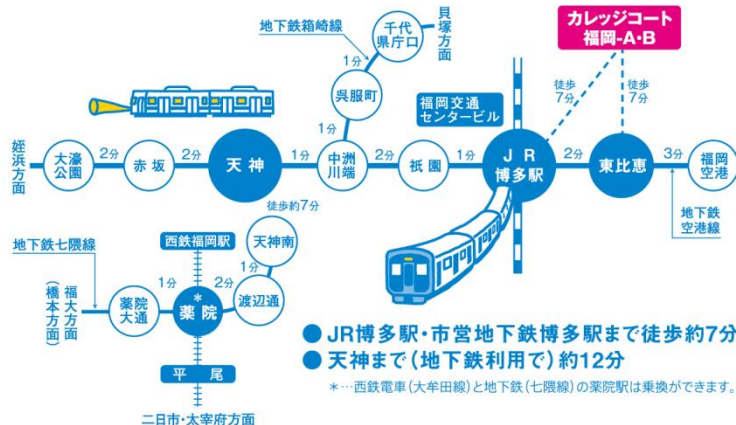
地下鉄箱崎線

千代県庁口

貝塚方面

カレッジコート福岡-A·B

1分

呉服町

徒歩7分

徒歩7分

福岡交通センタービル

1分

姪浜方面

大濠公園

2分

赤坂

2分

天神

1分

中洲川端

2分

祇園

1分

JR博多駅

2分

東比恵

3分

福岡空港

徒歩約7分

地下鉄空港線

西鉄福岡駅

天神南

地下鉄七隈線

1分

1分

2分

福大方面

(橋本方面)

薬院大通

*
薬院

渡辺通

平尾

二日市・太宰府方面

● JR博多駅・市営地下鉄博多駅まで徒歩約7分

● 天神まで(地下鉄利用で)約12分

*…西鉄電車(大牟田線)と地下鉄(七隈線)の薬院駅は乗換ができます。